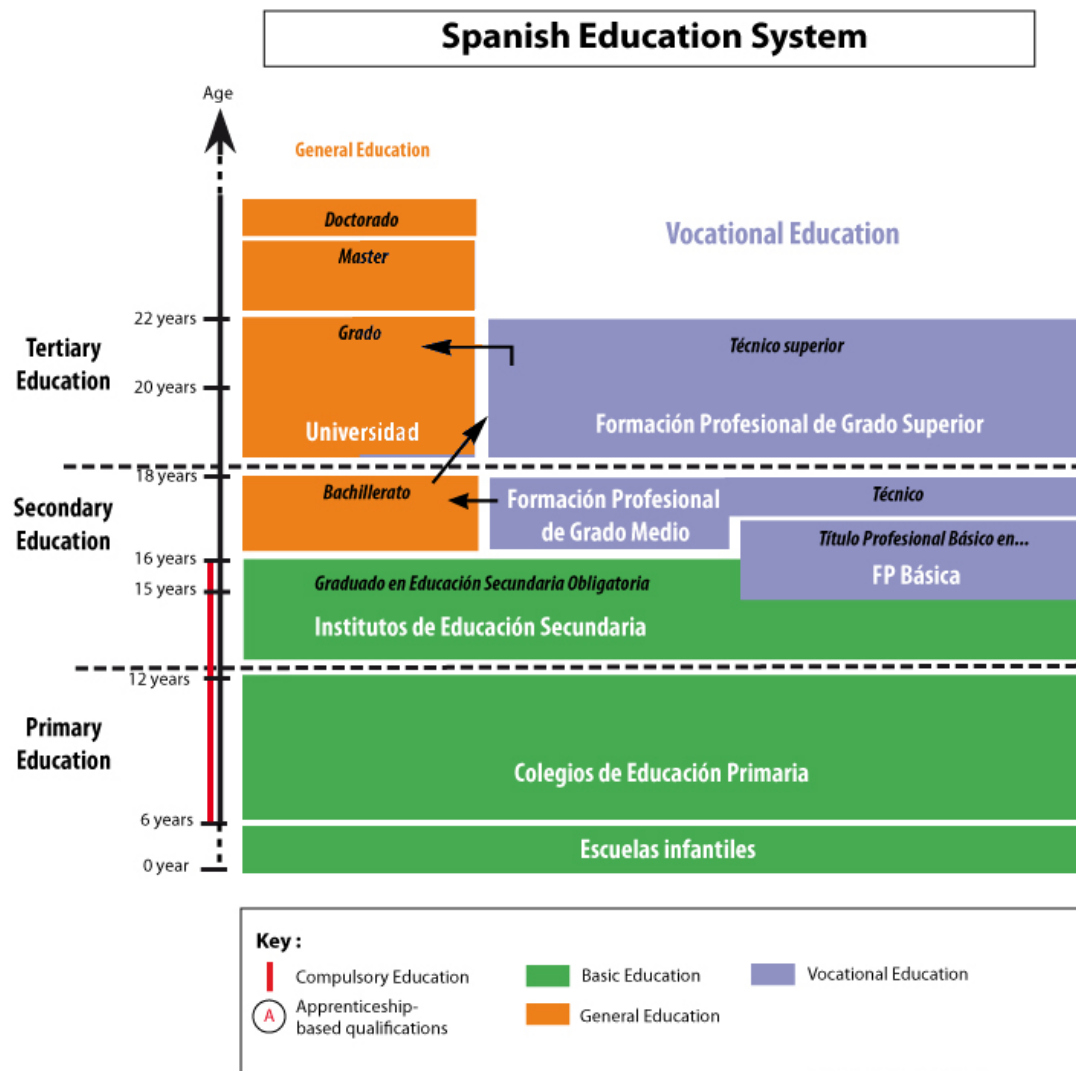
Spanish Education System

Age

General Education

Vocational Education

Doctorado

Master

22 years

Grado

Técnico superior

Tertiary Education

20 years

Universidad

Formación Profesional de Grado Superior

18 years

Bachillerato

Formación Profesional de Grado Medio

Técnico

Secondary Education

Título Profesional Básico en...

16 years

FP Básica

15 years

Graduado en Educación Secundaria Obligatoria

Institutos de Educación Secundaria

12 years

Primary Education

Colegios de Educación Primaria

6 years

Escuelas infantiles

0 year

Key :

Compulsory Education

A Apprenticeship-based qualifications

Basic Education

General Education

Vocational Education